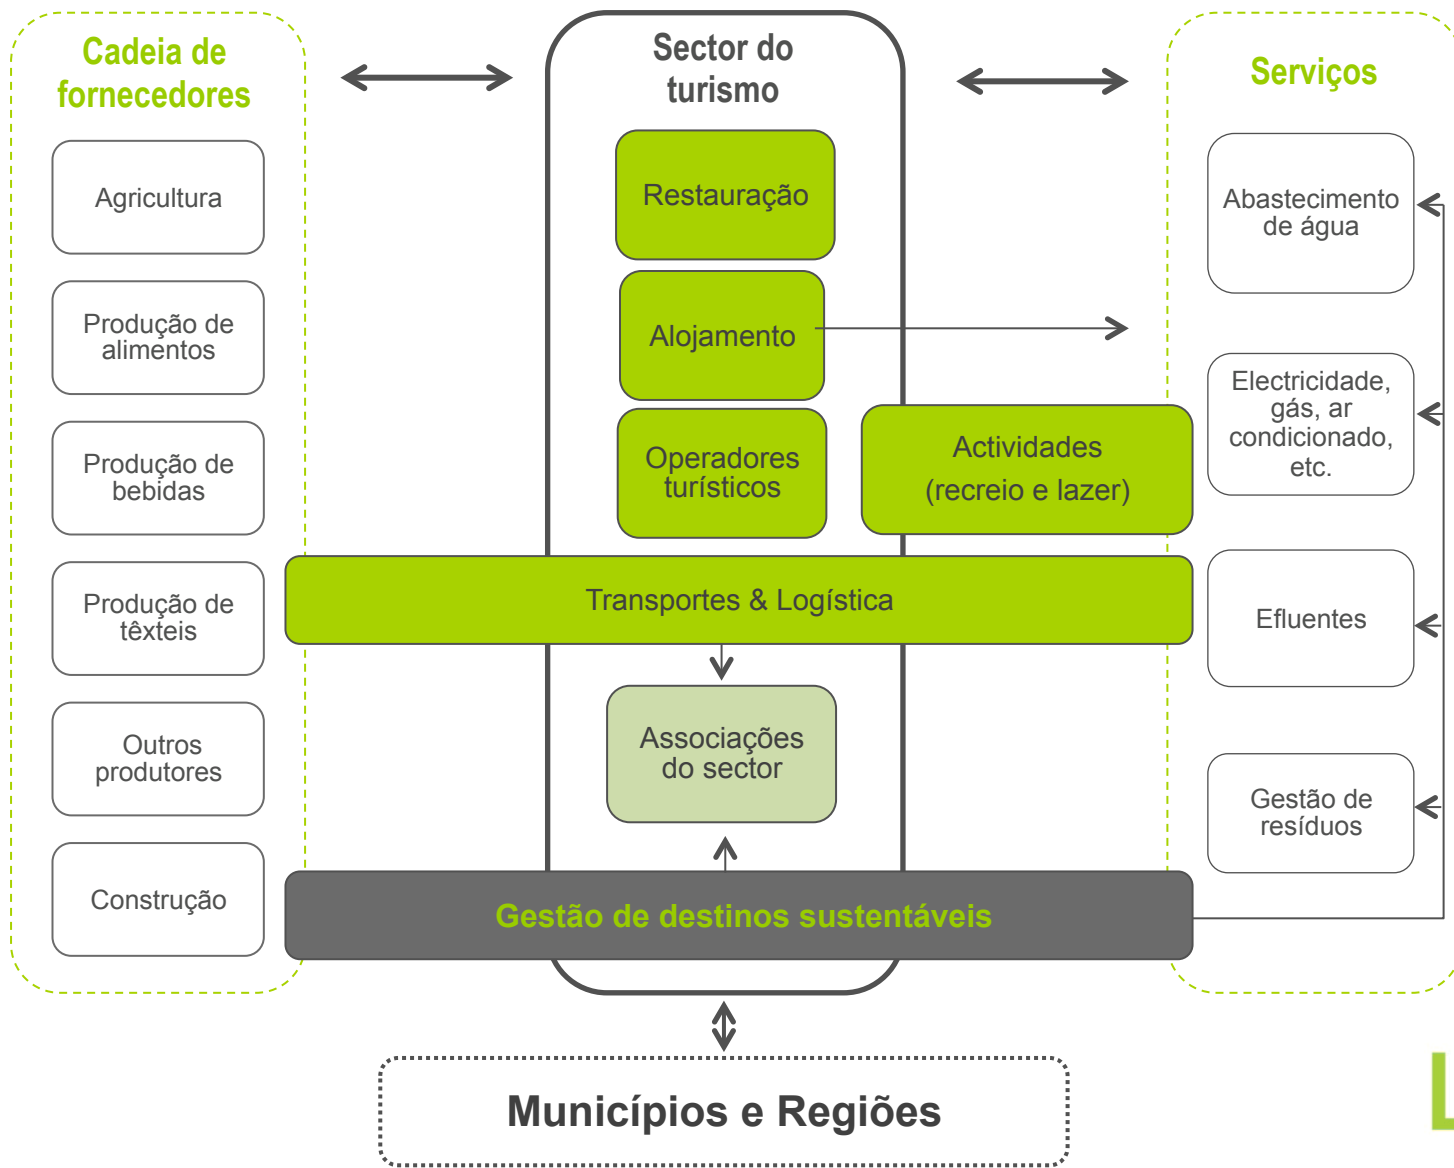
Cadeia de fornecedores

Agricultura

Produção de alimentos

Produção de bebidas

Produção de têxteis

Outros produtores

Construção

Sector do turismo

Restauração

Alojamento

Operadores turísticos

Actividades (recreio e lazer)

Transportes & Logística

Associações do sector

Gestão de destinos sustentáveis

Serviços

Abastecimento de água

Electricidade, gás, ar condicionado, etc.

Efluentes

Gestão de resíduos

Municípios e Regiões